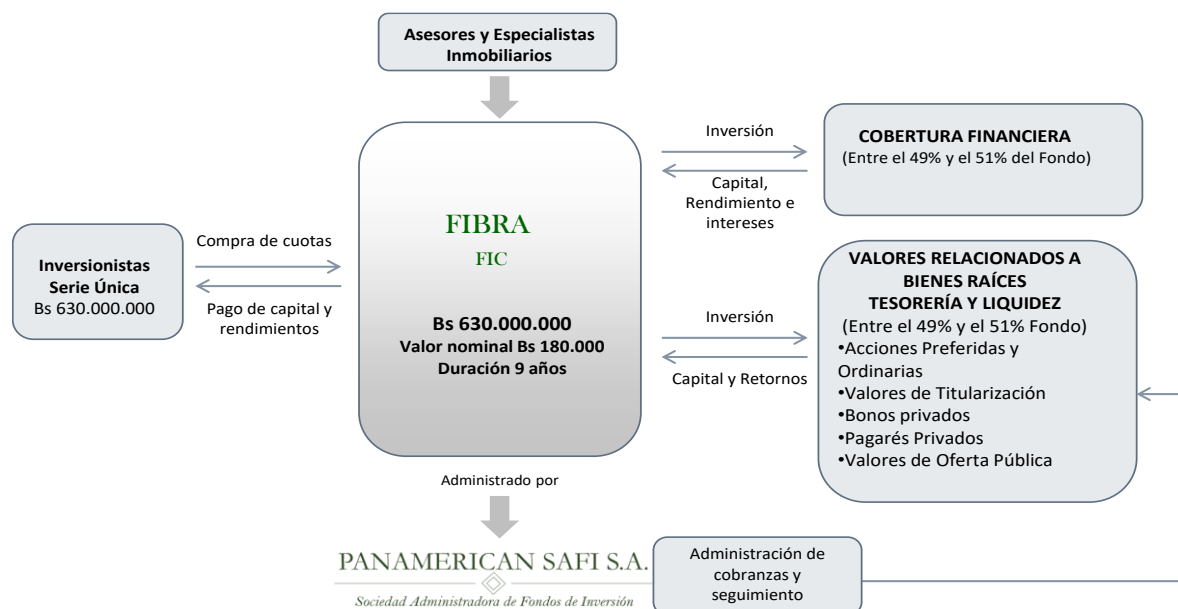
Asesores y Especialistas Inmobiliarios

Inversionistas Serie Única
Bs 630.000.000

Compra de cuotas

Pago de capital y rendimientos

FIBRA
FIC

Bs 630.000.000
Valor nominal Bs 180.000
Duración 9 años

Inversión

Capital, Rendimiento e intereses

COBERTURA FINANCIERA
(Entre el 49% y el 51% del Fondo)

Inversión

Capital y Retornos

VALORES RELACIONADOS A BIENES RAÍCES
TESORERÍA Y LIQUIDEZ
(Entre el 49% y el 51% Fondo)
•Acciones Preferidas y Ordinarias
•Valores de Titularización
•Bonos privados
•Pagarés Privados
•Valores de Oferta Pública

Administrado por

PANAMERICAN SAFI S.A.
Sociedad Administradora de Fondos de Inversión

Administración de cobranzas y seguimiento